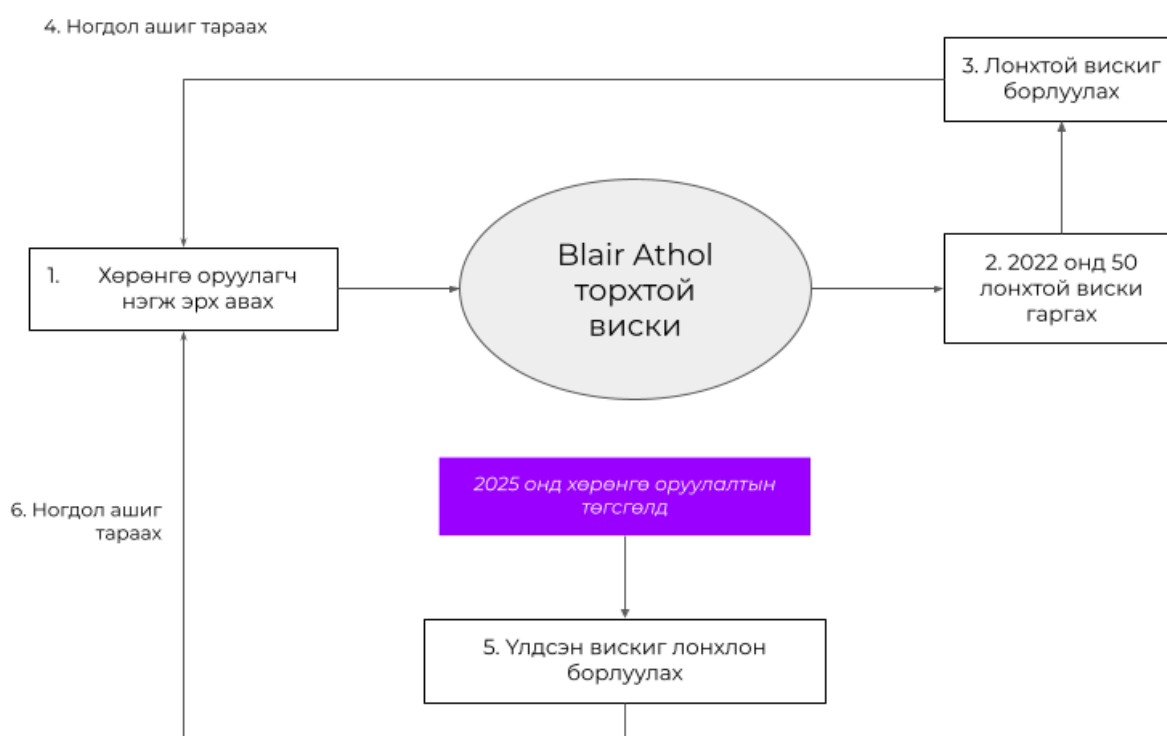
4. Ногдол ашиг тараах

3. Лонхтой вискиг борлуулах

1. Хөрөнгө оруулагч нэгж эрх авах

Blair Athol торхтой виски

2. 2022 онд 50 лонхтой виски гаргах

6. Ногдол ашиг тараах

2025 онд хөрөнгө оруулалтын төгсгөлд

5. Үлдсэн вискиг лонхлон борлуулах